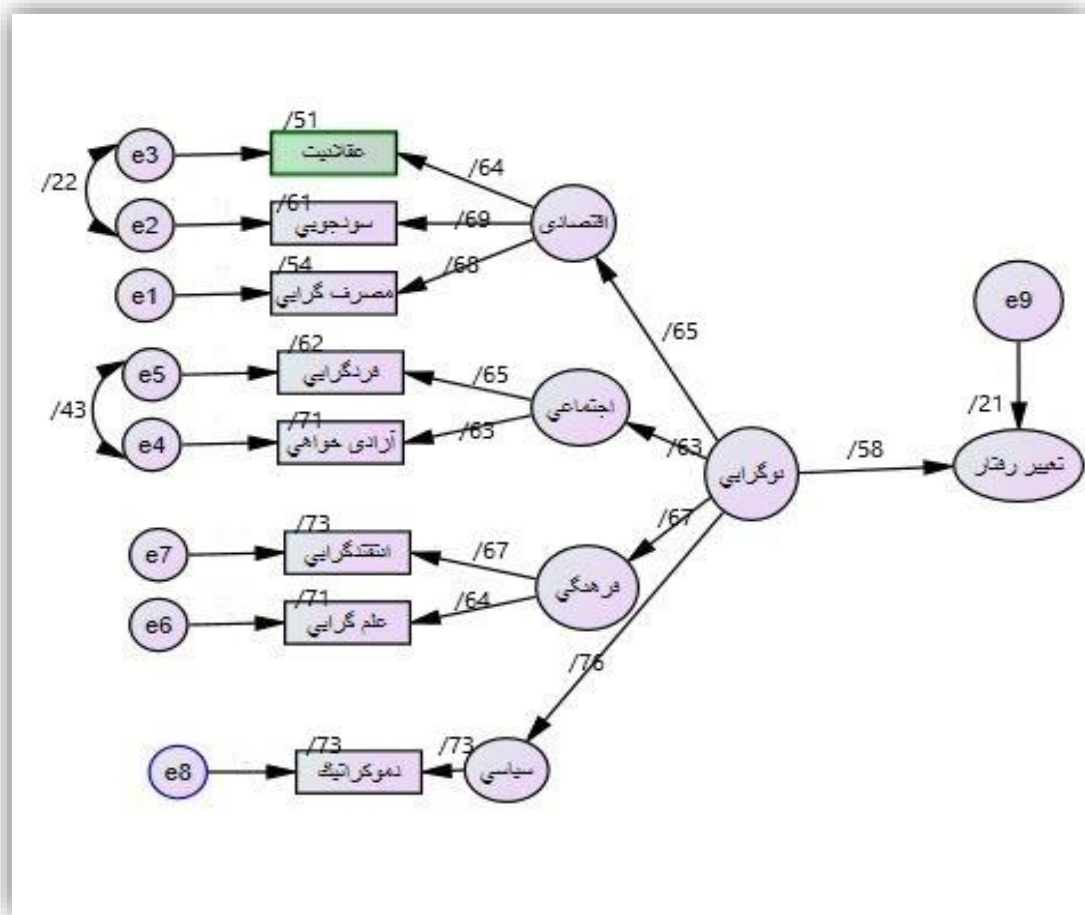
/22
e3
/51
عقلانیت
/64
e2
/61
سودجویی
/69
اقتصادی
e1
/54
مصرف گرایی
/68
/65
e9
/43
e5
/62
فردگرایی
/65
اجتماعی
/21
e4
/71
آزادی خواهی
/63
/63
نوگرایی
/58
تغییر رفتار
/67
e7
/73
انتقادگرایی
/67
فرهنگی
e6
/71
علم گرایی
/64
/76
e8
/73
دموکراتیک
/73
سیاسی